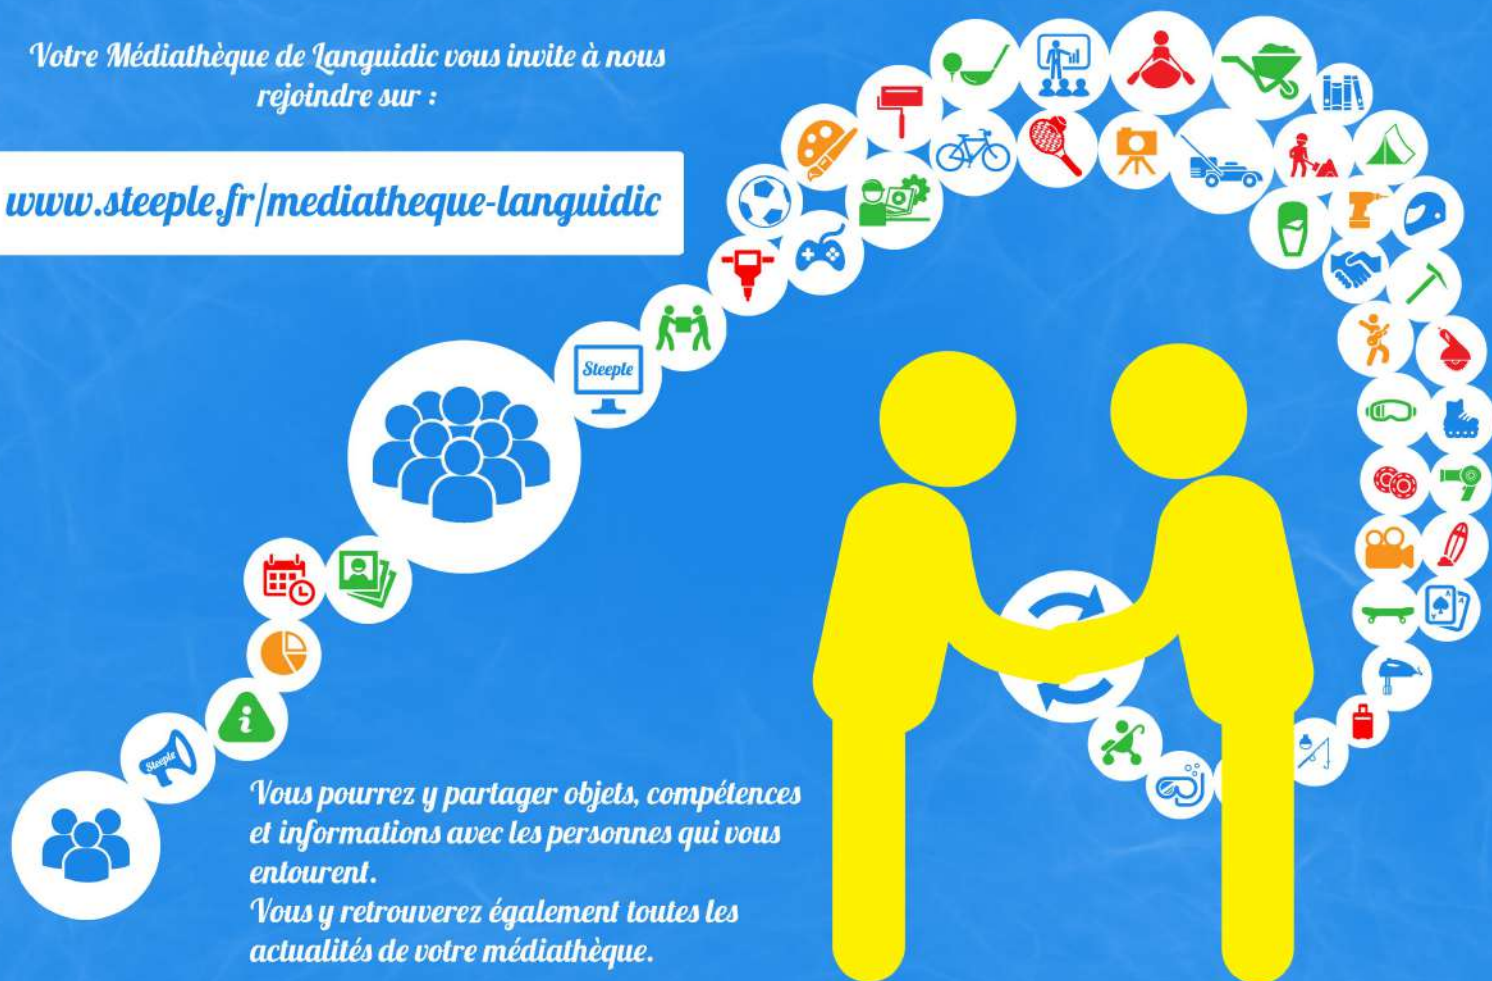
Votre Médiathèque de Languidic vous invite à nous rejoindre sur :

www.steeple.fr/mediatheque-languidic

Steeple

Steeple

Vous pourrez y partager objets, compétences et informations avec les personnes qui vous entourent.
Vous y retrouverez également toutes les actualités de votre médiathèque.